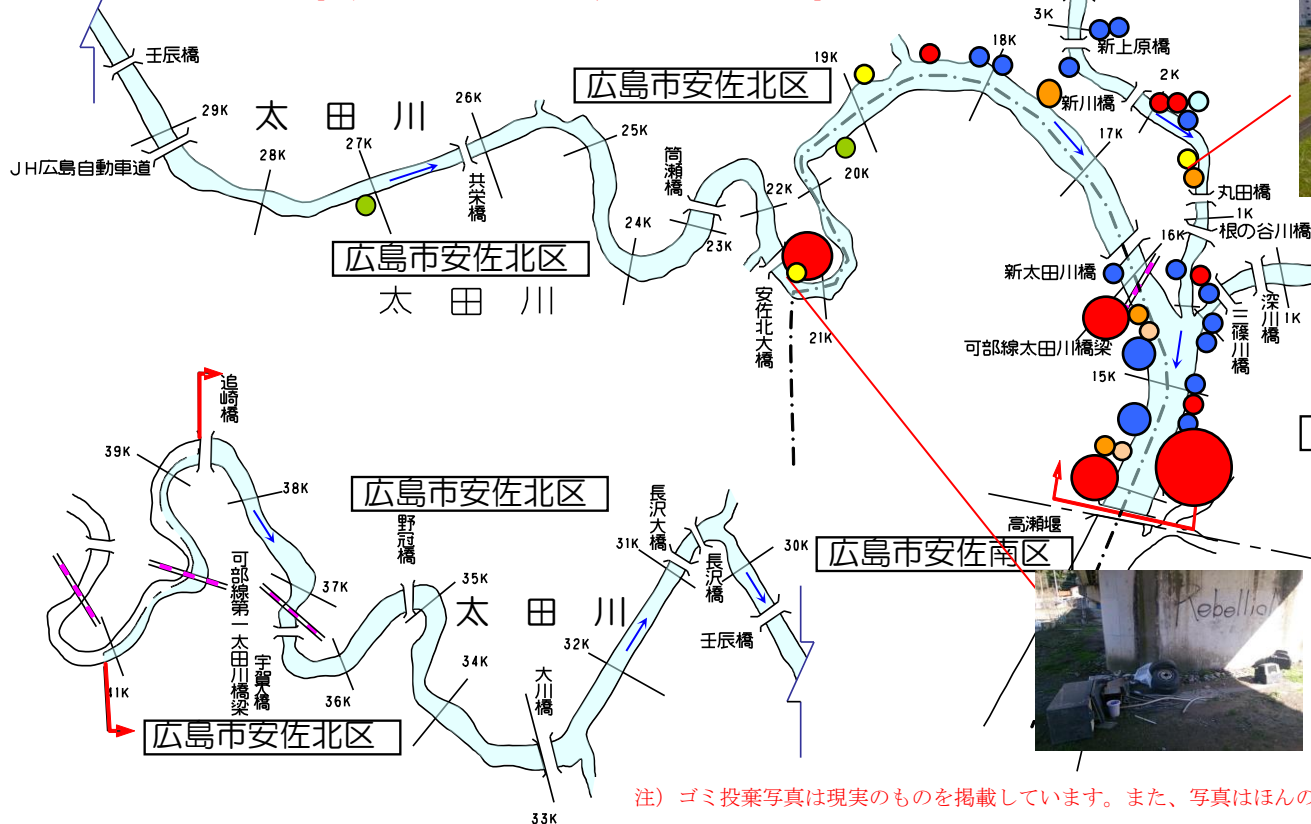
壬辰橋

29K

太　田　川

26K

25K

広島市安佐北区

19K

18K

3K

新上原橋

2K

新川橋

JH広島自動車道

28K

27K

共栄橋

筒瀬橋

22K

20K

17K

丸田橋

1K

根の谷川橋

広島市安佐北区

太　田　川

24K

23K

安佐北大橋

21K

16K

新太田川橋

深川橋

1K

三篠川橋

可部線太田川橋梁

15K

追崎橋

39K

38K

広島市安佐北区

野冠橋

長沢大橋

31K

長沢橋

30K

高瀬堰

広島市安佐南区

可部線第一太田川橋梁

宇賀大橋

37K

35K

太　田　川

32K

壬辰橋

41K

36K

34K

大川橋

広島市安佐北区

33K

Rebellio

注）ゴミ投棄写真は現実のものを掲載しています。また、写真はほんの